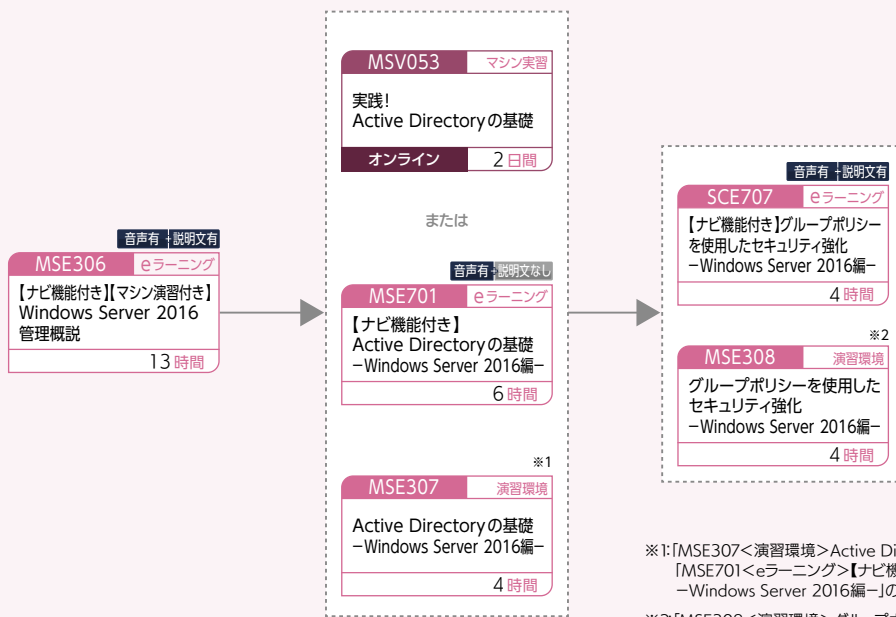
音声有 説明文有
MSE306 eラーニング
【ナビ機能付き】【マシン演習付き】 Windows Server 2016 管理概説
13時間

MSV053 マシン実習
実践! Active Directoryの基礎
オンライン 2日間

または

音声有 説明文なし
MSE701 eラーニング
【ナビ機能付き】 Active Directoryの基礎 −Windows Server 2016編−
6時間

※1
MSE307 演習環境
Active Directoryの基礎 −Windows Server 2016編−
4時間

音声有 説明文有
SCE707 eラーニング
【ナビ機能付き】グループポリシーを使用したセキュリティ強化 −Windows Server 2016編−
4時間

※2
MSE308 演習環境
グループポリシーを使用したセキュリティ強化 −Windows Server 2016編−
4時間

※1:「MSE307<演習環境>Active Di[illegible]
「MSE701<eラーニング>【ナビ機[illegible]
−Windows Server 2016編−」の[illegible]

※2:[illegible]